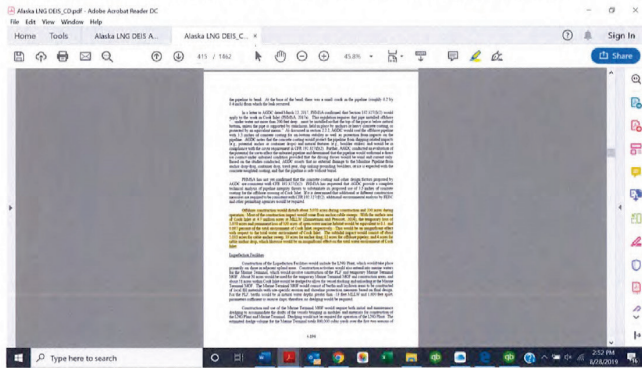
Alaska LNG DEIS_CD.pdf - Adobe Acrobat Reader DC
File Edit View Window Help
Home Tools Alaska LNG DEIS A... Alaska LNG DEIS_C... ×
415 / 1862
45.8%
Sign In
Share

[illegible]

Liquefaction Facilities

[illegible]

4-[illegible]

Type here to search
2:52 PM
6/28/2019